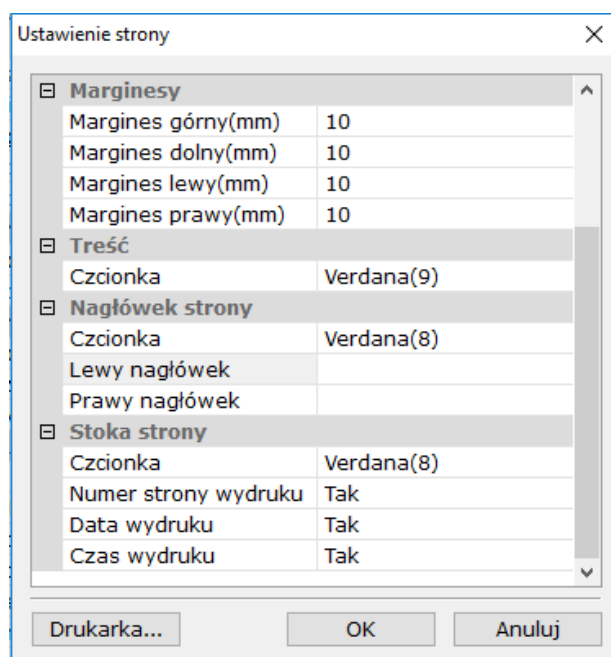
Ustawienie strony

⊟ Marginesy

| | |
|---|---|
| Margines górny(mm) | 10 |
| Margines dolny(mm) | 10 |
| Margines lewy(mm) | 10 |
| Margines prawy(mm) | 10 |

⊟ Treść

| | |
|---|---|
| Czcionka | Verdana(9) |

⊟ Nagłówek strony

| | |
|---|---|
| Czcionka | Verdana(8) |
| Lewy nagłówek | |
| Prawy nagłówek | |

⊟ Stoka strony

| | |
|---|---|
| Czcionka | Verdana(8) |
| Numer strony wydruku | Tak |
| Data wydruku | Tak |
| Czas wydruku | Tak |

Drukarka... OK Anuluj